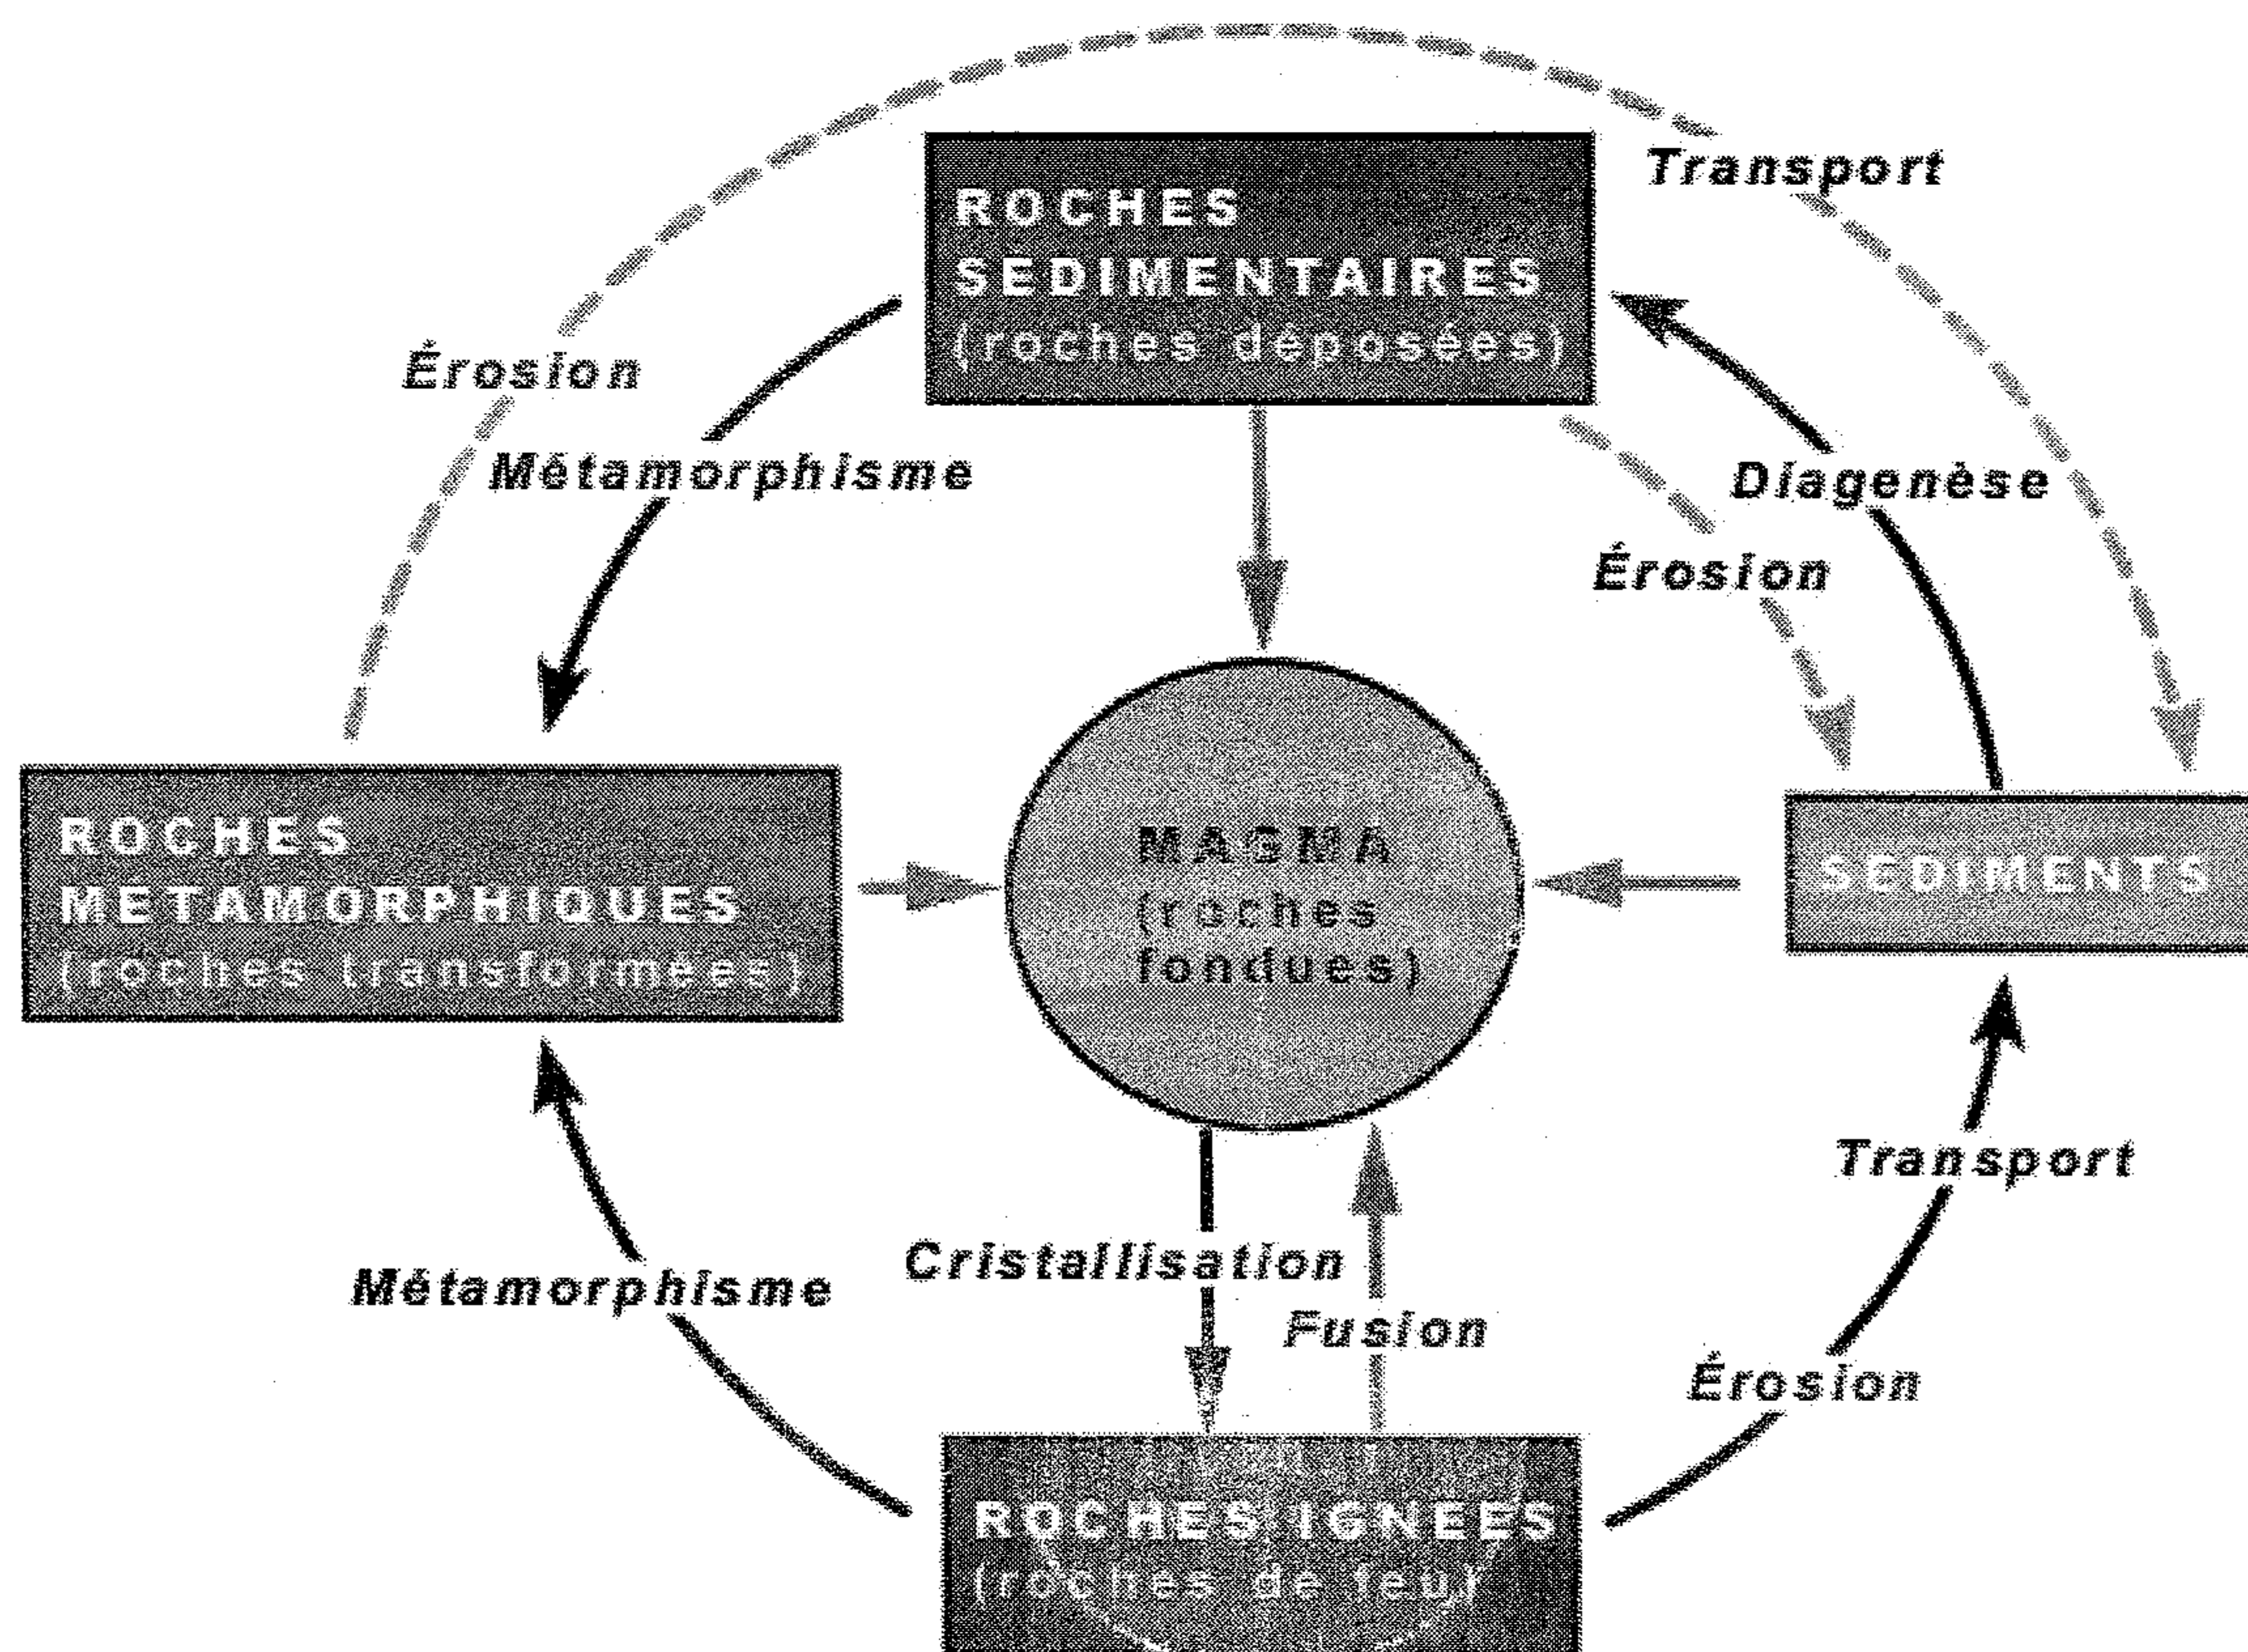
Transport

ROCHES SEDIMENTAIRES (roches déposées)

Érosion

Métamorphisme

Diagenèse

Érosion

ROCHES METAMORPHIQUES (roches transformées)

MAGMA (roches fondues)

SEDIMENTS

Transport

Métamorphisme

Cristallisation

Fusion

Érosion

ROCHES IGNEES (roches de feu)